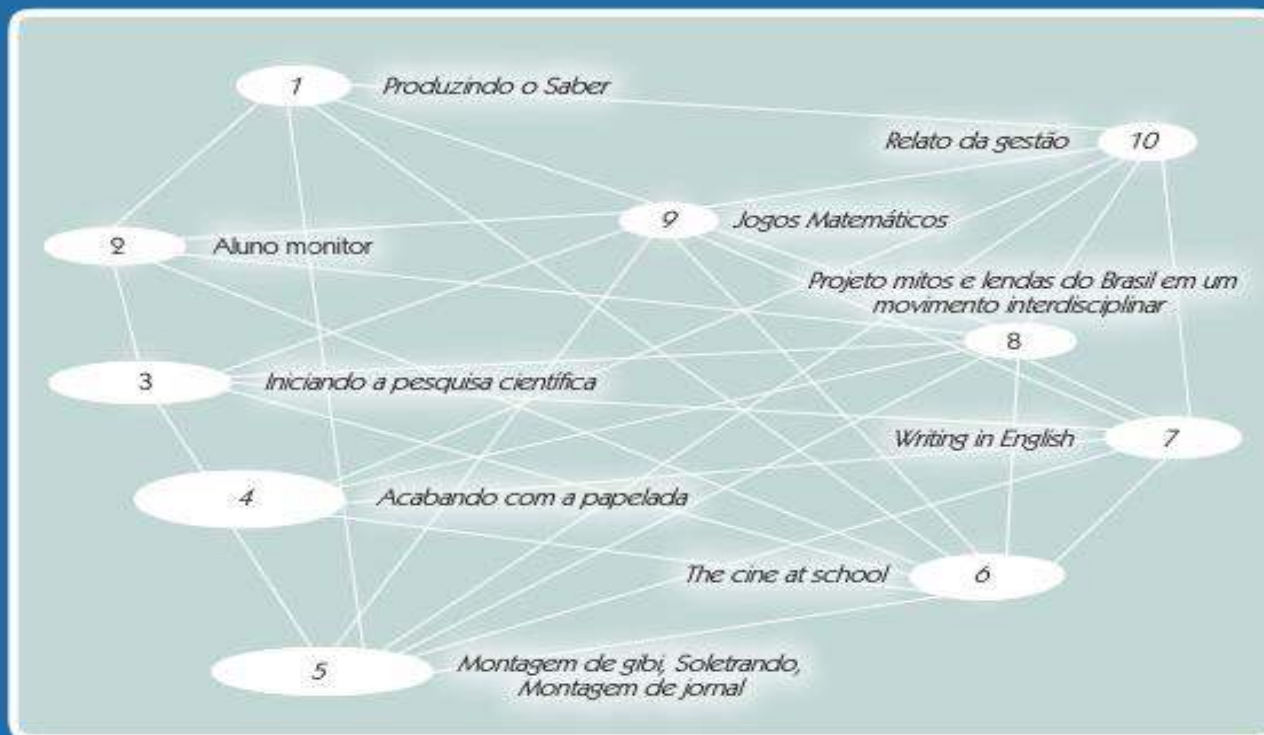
1 Produzindo o Saber

Relato da gestão 10

9 Jogos Matemáticos

2 Aluno monitor

Projeto mitos e lendas do Brasil em um movimento interdisciplinar

8

3 Iniciando a pesquisa científica

Writing in English 7

4 Acabando com a papelada

The cine at school 6

5 Montagem de gibi, Soletrando, Montagem de jornal